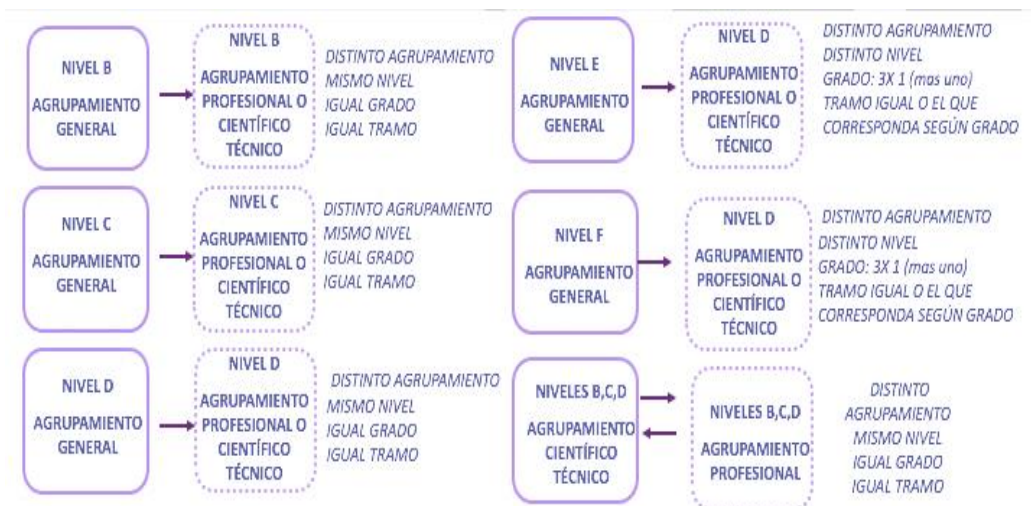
NIVEL B
AGRUPAMIENTO GENERAL

NIVEL B
AGRUPAMIENTO PROFESIONAL O CIENTÍFICO TÉCNICO

DISTINTO AGRUPAMIENTO
MISMO NIVEL
IGUAL GRADO
IGUAL TRAMO

NIVEL C
AGRUPAMIENTO GENERAL

NIVEL C
AGRUPAMIENTO PROFESIONAL O CIENTÍFICO TÉCNICO

DISTINTO AGRUPAMIENTO
MISMO NIVEL
IGUAL GRADO
IGUAL TRAMO

NIVEL D
AGRUPAMIENTO GENERAL

NIVEL D
AGRUPAMIENTO PROFESIONAL O CIENTÍFICO TÉCNICO

DISTINTO AGRUPAMIENTO
MISMO NIVEL
IGUAL GRADO
IGUAL TRAMO

NIVEL E
AGRUPAMIENTO GENERAL

NIVEL D
AGRUPAMIENTO PROFESIONAL O CIENTÍFICO TÉCNICO

DISTINTO AGRUPAMIENTO
DISTINTO NIVEL
GRADO: 3X 1 (mas uno)
TRAMO IGUAL O EL QUE CORRESPONDA SEGÚN GRADO

NIVEL F
AGRUPAMIENTO GENERAL

NIVEL D
AGRUPAMIENTO PROFESIONAL O CIENTÍFICO TÉCNICO

DISTINTO AGRUPAMIENTO
DISTINTO NIVEL
GRADO: 3X 1 (mas uno)
TRAMO IGUAL O EL QUE CORRESPONDA SEGÚN GRADO

NIVELES B,C,D
AGRUPAMIENTO CIENTÍFICO TÉCNICO

NIVELES B,C,D
AGRUPAMIENTO PROFESIONAL

DISTINTO AGRUPAMIENTO
MISMO NIVEL
IGUAL GRADO
IGUAL TRAMO